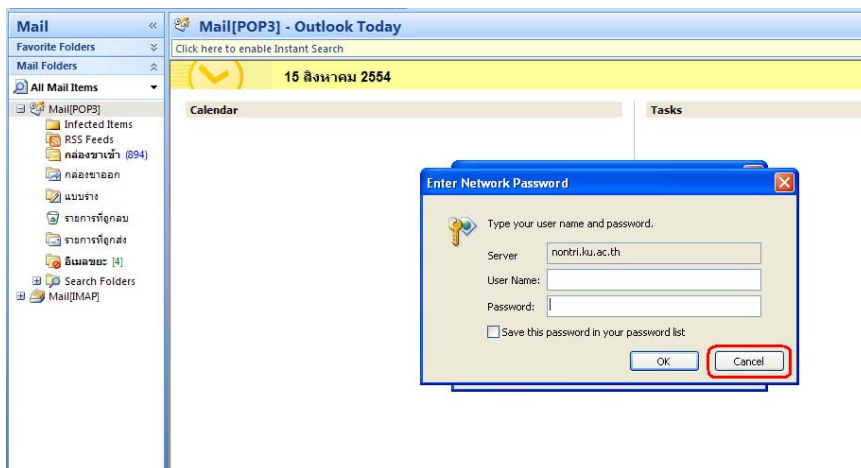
Mail «
Favorite Folders
Mail Folders
All Mail Items
Mail[POP3]
Infected Items
RSS Feeds
กล่องขาเข้า (894)
กล่องขาออก
แบบร่าง
รายการที่ถูกลบ
รายการที่ถูกส่ง
อีเมลขยะ [4]
Search Folders
Mail[IMAP]

Mail[POP3] - Outlook Today
Click here to enable Instant Search
15 สิงหาคม 2554
Calendar
Tasks

Enter Network Password
Type your user name and password.
Server nontri.ku.ac.th
User Name:
Password:
Save this password in your password list
OK
Cancel